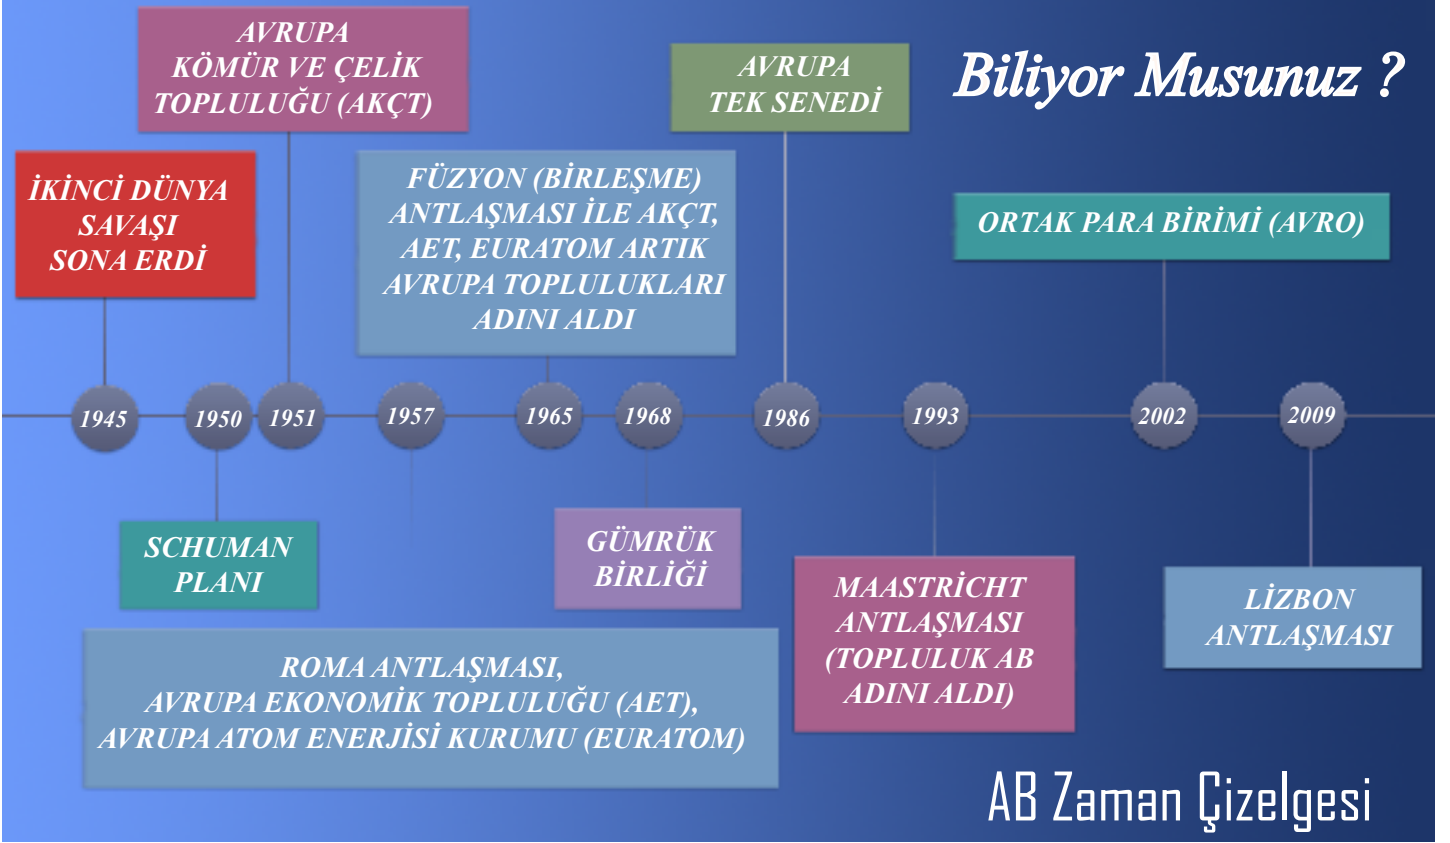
AVRUPA KÖMÜR VE ÇELİK TOPLULUĞU (AKÇT)

AVRUPA TEK SENEDİ

Biliyor Musunuz ?

İKİNCİ DÜNYA SAVAŞI SONA ERDİ

FÜZYON (BİRLEŞME) ANTLAŞMASI İLE AKÇT, AET, EURATOM ARTIK AVRUPA TOPLULUKLARI ADINI ALDI

ORTAK PARA BİRİMİ (AVRO)

1945 1950 1951 1957 1965 1968 1986 1993 2002 2009

SCHUMAN PLANI

GÜMRÜK BİRLİĞİ

MAASTRİCHT ANTLAŞMASI (TOPLULUK AB ADINI ALDI)

LİZBON ANTLAŞMASI

ROMA ANTLAŞMASI, AVRUPA EKONOMİK TOPLULUĞU (AET), AVRUPA ATOM ENERJİSİ KURUMU (EURATOM)

AB Zaman Çizelgesi